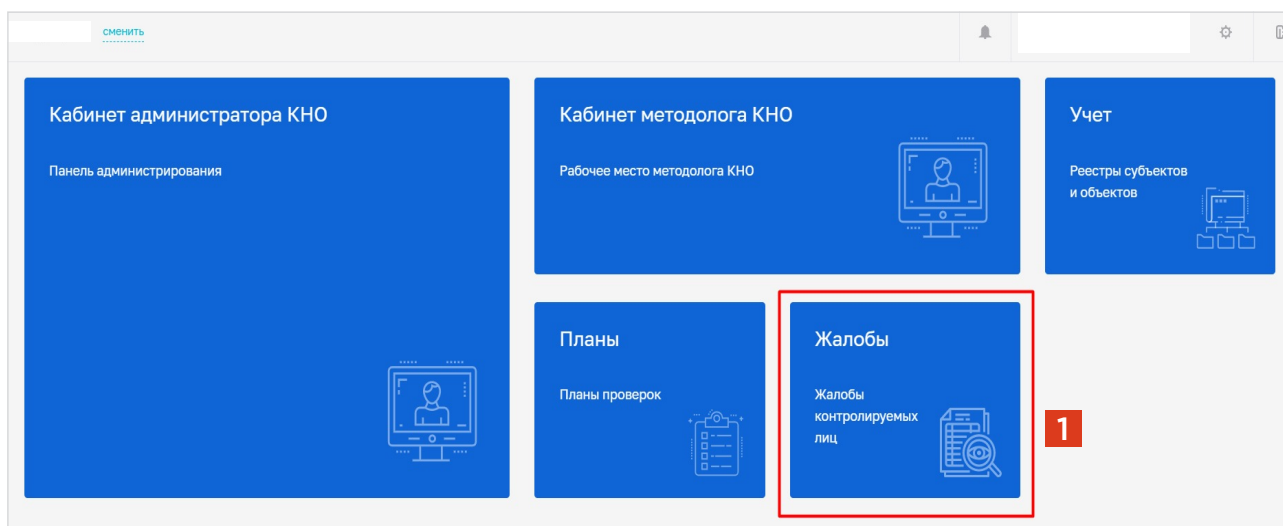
сменить

Кабинет администратора КНО

Панель администрирования

Кабинет методолога КНО

Рабочее место методолога КНО

Учет

Реестры субъектов и объектов

Планы

Планы проверок

Жалобы

Жалобы контролируемых лиц

1